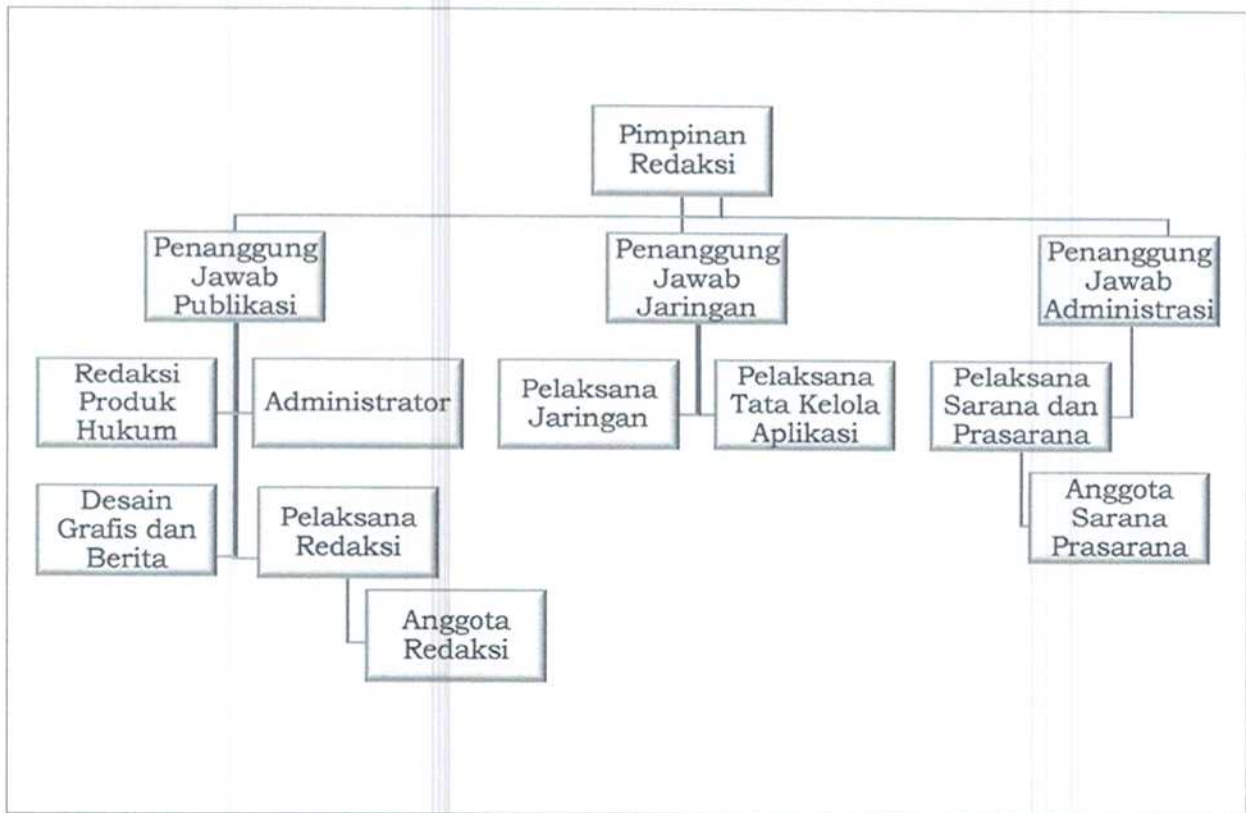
Pimpinan Redaksi

Penanggung Jawab Publikasi

Penanggung Jawab Jaringan

Penanggung Jawab Administrasi

Redaksi Produk Hukum

Administrator

Desain Grafis dan Berita

Pelaksana Redaksi

Anggota Redaksi

Pelaksana Jaringan

Pelaksana Tata Kelola Aplikasi

Pelaksana Sarana dan Prasarana

Anggota Sarana Prasarana